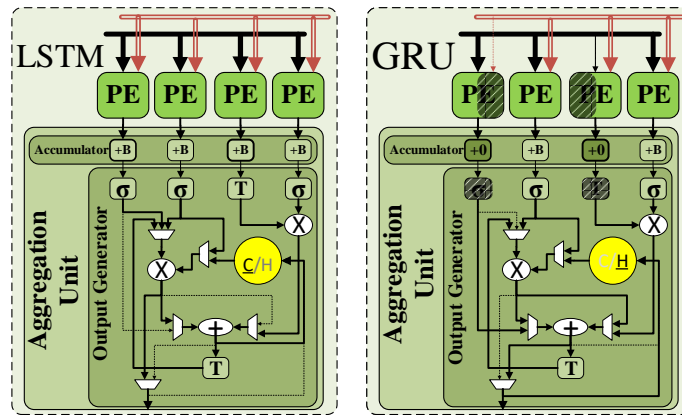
LSTM

PE PE PE PE

Accumulator +B +B +B +B

Aggregation Unit

Output Generator

σ σ T σ

X

C/H

X

+

T

GRU

PE PE PE PE

Accumulator +0 +B +0 +B

Aggregation Unit

Output Generator

σ σ T σ

X

C/H

X

+

T